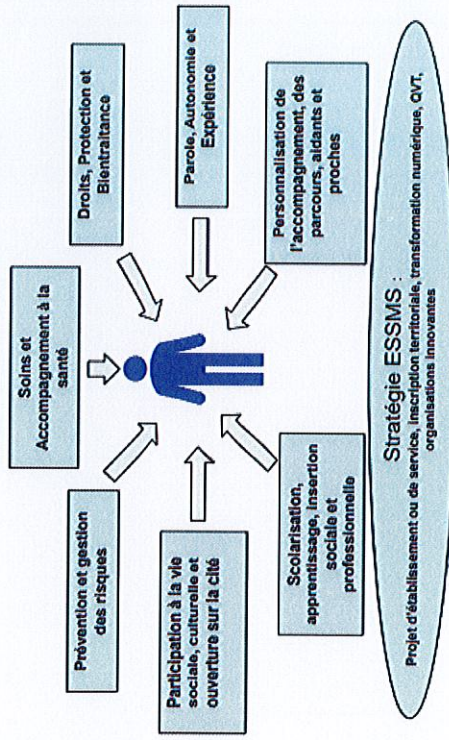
Droits, Protection et Bientraitance

Parole, Autonomie et Expérience

Personnalisation de l'accompagnement, des parcours, aidants et proches

Soins et Accompagnement à la santé

Prévention et gestion des risques

Participation à la vie sociale, culturelle et ouverture sur la cité

Scolarisation, apprentissage, insertion sociale et professionnelle

Stratégie ESSMS :
Projet d'établissement ou de service, inscription territoriale, transformation numérique, QVT, organisations innovantes